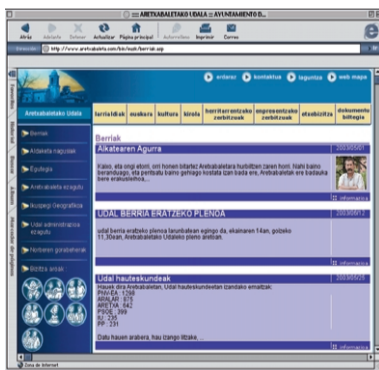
ARETXABALETAKO UDALA :: AYUNTAMIENTO D...

Atrás Adelante Detener Actualizar Página principal Autorrellenar Imprimir Correo

Dirección: http://www.aretxabaleta.com/bk/nuak/berriak.asp

Arrasateko Udala

arrasiz kontaktua laguntza web mapa

terrialdeak euskara kultura kirola herritarrentzako zerbitzuak enpresentzako zerbitzuak etxebizitza dokumentu biltegia

Berriak

Aldaketa nagusiak

Egutegia

Arrasateko ezagutu

Ikuspegi Geografikoa

Udal administrazioa ezagutu

Normaren gorabeherak

Bizitza arean

Berriak

Alkatearen Agurra 2003/06/01

Kaixo, eta ongi etorri, orri honen bitartez Aretxabaletara hurbiltzen zaren horri. Nahi baino beranduago, eta portbatu baino gehiago kostata izan bada ere, Aretxabaletak ere badauka bere erakusleiho...

informazio

UDAL BERRIA ERATZEKO PLENOA 2003/06/13

udal berria eratzeko plenoa larunbatean egingo da, ekainaren 14ean, goizeko 11,30ean, Aretxabaletako Udaleko pleno aretoan.

informazio

Udal hauteskundeak 2003/05/25

Hauek dira Aretxabaletan, Udal hauteskundeetan izandako emaitzak:
PNV-EA : 1298
ARALAR : 675
ARETXA : 642
PSOE : 399
IU : 235
PP : 231

Datu hauen arabera, hau izango litzake...

informazio

Zona de Internet